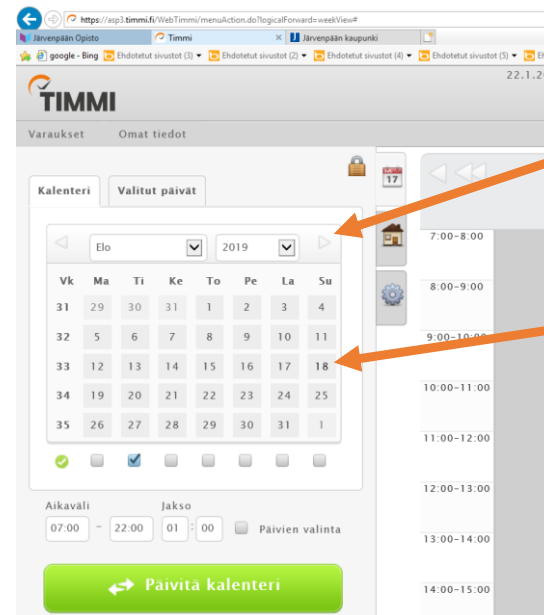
https://asp3.timmi.fi/WebTimmi/menuAction.do?logicalForward=weekView#

Järvenpään Opisto | Timmi | Järvenpään kaupunki

google - Bing | Ehdotetut sivustot (3) | Ehdotetut sivustot (2) | Ehdotetut sivustot (4) | Ehdotetut sivustot (5) | Eh

22.1.2

TIMMI

Varaukset Omat tiedot

Kalenteri | Valitut päivät

Elo | 2019

| Vk | Ma | Ti | Ke | To | Pe | La | Su |
|---|---|---|---|---|---|---|---|
| 31 | 29 | 30 | 31 | 1 | 2 | 3 | 4 |
| 32 | 5 | 6 | 7 | 8 | 9 | 10 | 11 |
| 33 | 12 | 13 | 14 | 15 | 16 | 17 | 18 |
| 34 | 19 | 20 | 21 | 22 | 23 | 24 | 25 |
| 35 | 26 | 27 | 28 | 29 | 30 | 31 | 1 |

Aikaväli
07:00 - 22:00

Jakso
01 : 00

Päivien valinta

Päivitä kalenteri

17

7:00–8:00
8:00–9:00
9:00–10:00
10:00–11:00
11:00–12:00
12:00–13:00
13:00–14:00
14:00–15:00